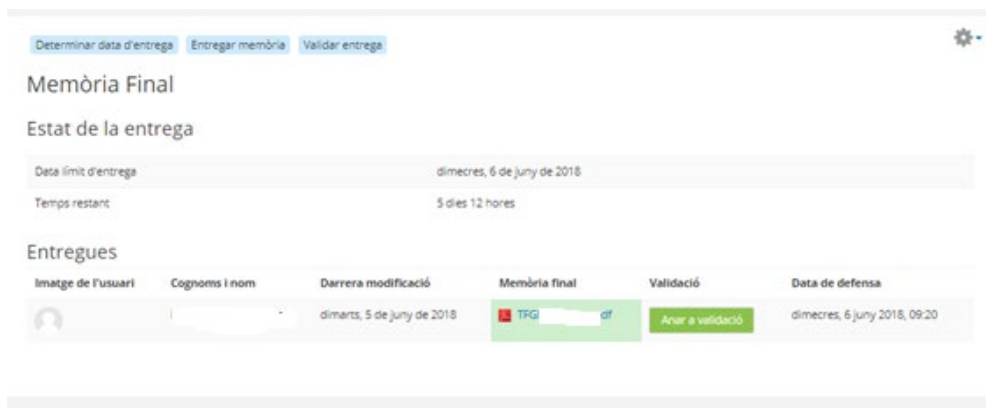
Determinar data d'entrega Entregar memòria Validar entrega

Memòria Final

Estat de la entrega

| Data límit d'entrega | dimecres, 6 de juny de 2018 |
|---|---|
| Temps restant | 5 dies 12 hores |

Entregues

| Imatge de l'usuari | Cognoms i nom | Darrera modificació | Memòria final | Validació | Data de defensa |
|---|---|---|---|---|---|
| | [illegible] | dimarts, 5 de juny de 2018 | TFG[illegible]df | Anar a validació | dimecres, 6 juny 2018, 09:20 |